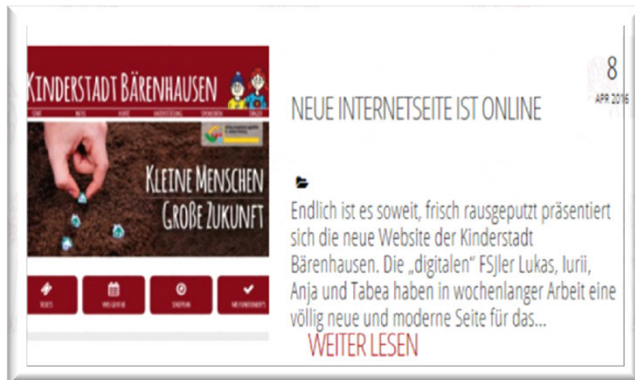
Kinderstadt Bärenhausen

Kleine Menschen
Große Zukunft

8
APR 2016

NEUE INTERNETSEITE IST ONLINE

Endlich ist es soweit, frisch rausgeputzt präsentiert sich die neue Website der Kinderstadt Bärenhausen. Die „digitalen" FSJler Lukas, Iurii, Anja und Tabea haben in wochenlanger Arbeit eine völlig neue und moderne Seite für das...

WEITER LESEN